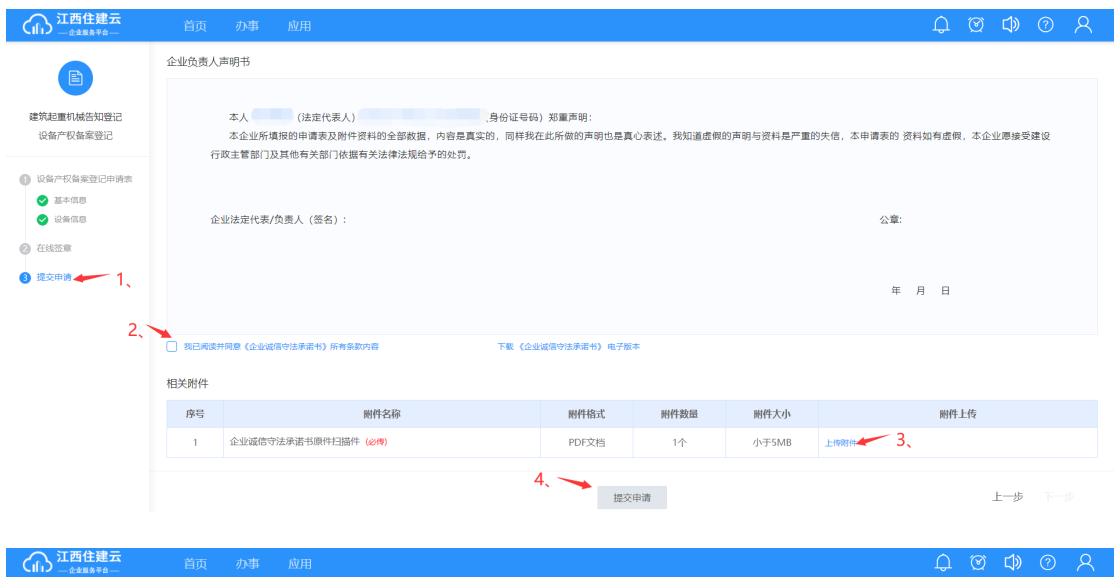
江西住建云
— 企业服务平台 —

首页 办事 应用

建筑起重机械告知登记
设备产权备案登记

1 设备产权备案登记申请表
基本信息
设备信息
2 在线签章
3 提交申请

1、

企业负责人声明书

本人 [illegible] (法定代表人) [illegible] 身份证号码) 郑重声明:
本企业所填报的申请表及附件资料的全部数据，内容是真实的，同样我在此所做的声明也是真心表述。我知道虚假的声明与资料是严重的失信，本申请表的 资料如有虚假，本企业愿接受建设行政主管部门及其他有关部门依据有关法律法规给予的处罚。

企业法定代表/负责人（签名）： 公章:

年 月 日

2、

我已阅读并同意《企业诚信守法承诺书》所有条款内容

下载《企业诚信守法承诺书》电子版本

相关附件

| 序号 | 附件名称 | 附件格式 | 附件数量 | 附件大小 | 附件上传 |
|---|---|---|---|---|---|
| 1 | 企业诚信守法承诺书原件扫描件 (必传) | PDF文档 | 1个 | 小于5MB | 上传附件 |

3、

4、

提交申请

上一步 下一步

江西住建云
— 企业服务平台 —

首页 办事 应用